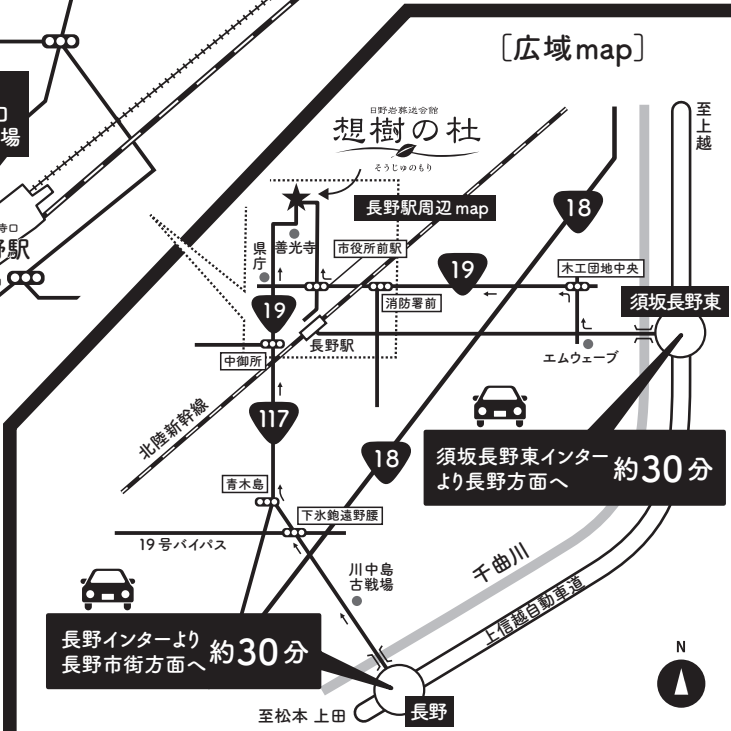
〔広域map〕

日野岩葬送会館
想樹の杜
そうじゅのもり

口
場

寺口
野駅

至上越

18

長野駅周辺map

県庁

善光寺

市役所前駅

19

木工団地中央

19

消防署前

須坂長野東

中御所

長野駅

エムウェーブ

117

北陸新幹線

18

須坂長野東インターより長野方面へ 約30分

青木島

下氷鉋遠野腰

19号バイパス

川中島古戦場

千曲川

上信越自動車道

長野インターより長野市街方面へ 約30分

N

至松本 上田

長野